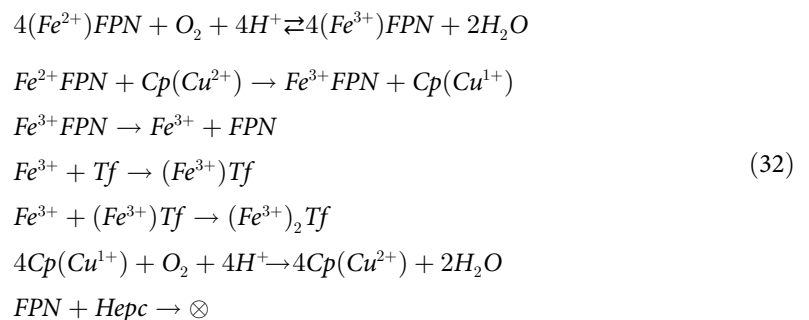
$4(Fe^{2+})FPN + O_2 + 4H^+ \rightleftarrows 4(Fe^{3+})FPN + 2H_2O$

$Fe^{2+}FPN + Cp(Cu^{2+}) \rightarrow Fe^{3+}FPN + Cp(Cu^{1+})$

$Fe^{3+}FPN \rightarrow Fe^{3+} + FPN$

$Fe^{3+} + Tf \rightarrow (Fe^{3+})Tf$ (32)

$Fe^{3+} + (Fe^{3+})Tf \rightarrow (Fe^{3+})_2Tf$

$4Cp(Cu^{1+}) + O_2 + 4H^+ \rightarrow 4Cp(Cu^{2+}) + 2H_2O$

$FPN + Hepc \rightarrow \otimes$